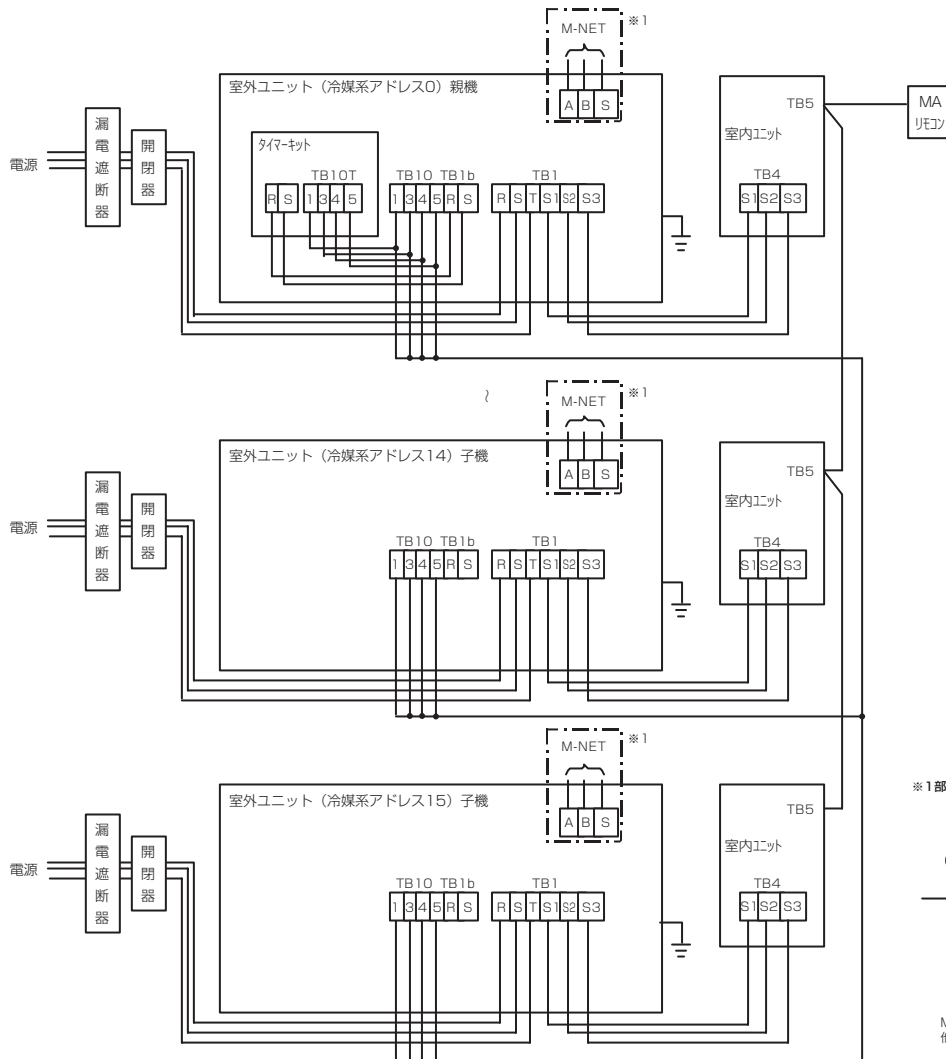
M-NET ※1

室外ユニット（冷媒系アドレス0）親機

A B S

TB5

MA リモコン

室内ユニット

漏電遮断器

開閉器

電源

タイマーキット

TB10T

R S 1 3 4 5

TB10 TB1b

1 3 4 5 R S

TB1

R S T S1 S2 S3

TB4

S1 S2 S3

~

M-NET ※1

室外ユニット（冷媒系アドレス14）子機

A B S

TB5

室内ユニット

漏電遮断器

開閉器

電源

TB10 TB1b

1 3 4 5 R S

TB1

R S T S1 S2 S3

TB4

S1 S2 S3

M-NET ※1

室外ユニット（冷媒系アドレス15）子機

A B S

TB5

室内ユニット

漏電遮断器

開閉器

電源

TB10 TB1b

1 3 4 5 R S

TB1

R S T S1 S2 S3

TB4

S1 S2 S3

※1部

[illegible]

M
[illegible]